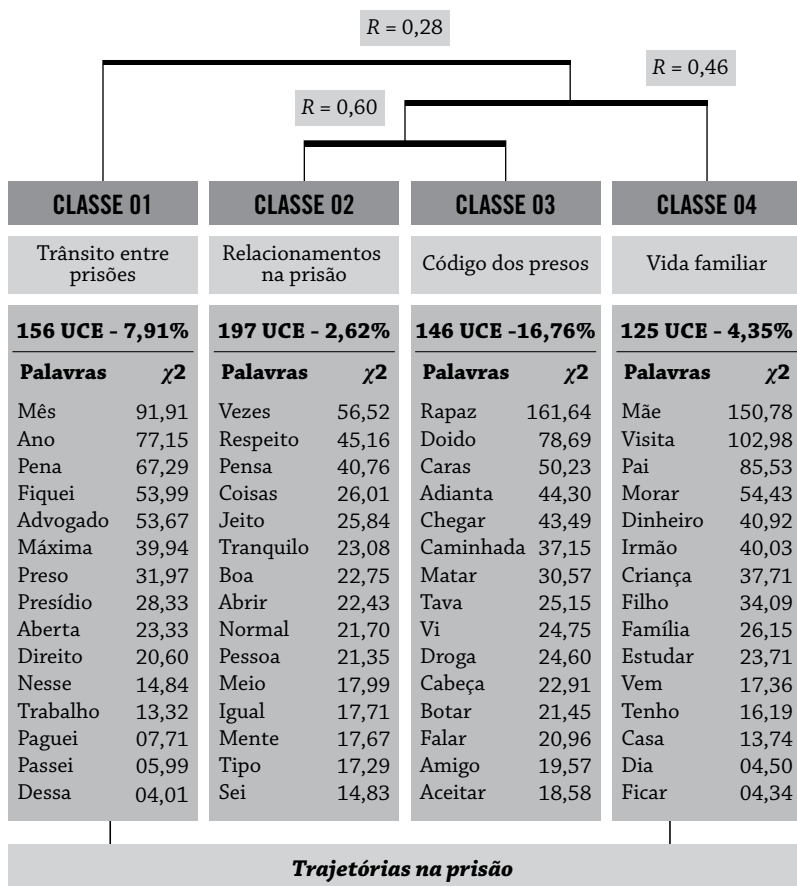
$R = 0,28$

$R = 0,46$

$R = 0,60$

| CLASSE 01 | | CLASSE 02 | | CLASSE 03 | | CLASSE 04 | |
|---|---|---|---|---|---|---|---|
| Trânsito entre prisões | | Relacionamentos na prisão | | Código dos presos | | Vida familiar | |
| 156 UCE - 7,91% | | 197 UCE - 2,62% | | 146 UCE -16,76% | | 125 UCE - 4,35% | |
| Palavras | $\chi 2$ | Palavras | $\chi 2$ | Palavras | $\chi 2$ | Palavras | $\chi 2$ |
| Mês | 91,91 | Vezes | 56,52 | Rapaz | 161,64 | Mãe | 150,78 |
| Ano | 77,15 | Respeito | 45,16 | Doido | 78,69 | Visita | 102,98 |
| Pena | 67,29 | Pensa | 40,76 | Caras | 50,23 | Pai | 85,53 |
| Fiquei | 53,99 | Coisas | 26,01 | Adianta | 44,30 | Morar | 54,43 |
| Advogado | 53,67 | Jeito | 25,84 | Chegar | 43,49 | Dinheiro | 40,92 |
| Máxima | 39,94 | Tranquilo | 23,08 | Caminhada | 37,15 | Irmão | 40,03 |
| Preso | 31,97 | Boa | 22,75 | Matar | 30,57 | Criança | 37,71 |
| Presídio | 28,33 | Abrir | 22,43 | Tava | 25,15 | Filho | 34,09 |
| Aberta | 23,33 | Normal | 21,70 | Vi | 24,75 | Família | 26,15 |
| Direito | 20,60 | Pessoa | 21,35 | Droga | 24,60 | Estudar | 23,71 |
| Nesse | 14,84 | Meio | 17,99 | Cabeça | 22,91 | Vem | 17,36 |
| Trabalho | 13,32 | Igual | 17,71 | Botar | 21,45 | Tenho | 16,19 |
| Paguei | 07,71 | Mente | 17,67 | Falar | 20,96 | Casa | 13,74 |
| Passei | 05,99 | Tipo | 17,29 | Amigo | 19,57 | Dia | 04,50 |
| Dessa | 04,01 | Sei | 14,83 | Aceitar | 18,58 | Ficar | 04,34 |

Trajetórias na prisão